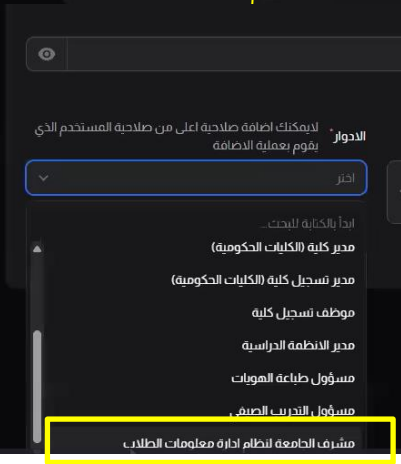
الادوار *

لايمكنك اضافة صلاحية اعلى من صلاحية المستخدم الذي يقوم بعملية الاضافة

اختر

ابدأ بالكتابة للبحث...

مدير كلية (الكليات الحكومية)

مدير تسجيل كلية (الكليات الحكومية)

موظف تسجيل كلية

مدير الانظمة الدراسية

مسؤول طباعة الهويات

مسؤول التدريب الصيفي

مشرف الجامعة لنظام ادارة معلومات الطلاب